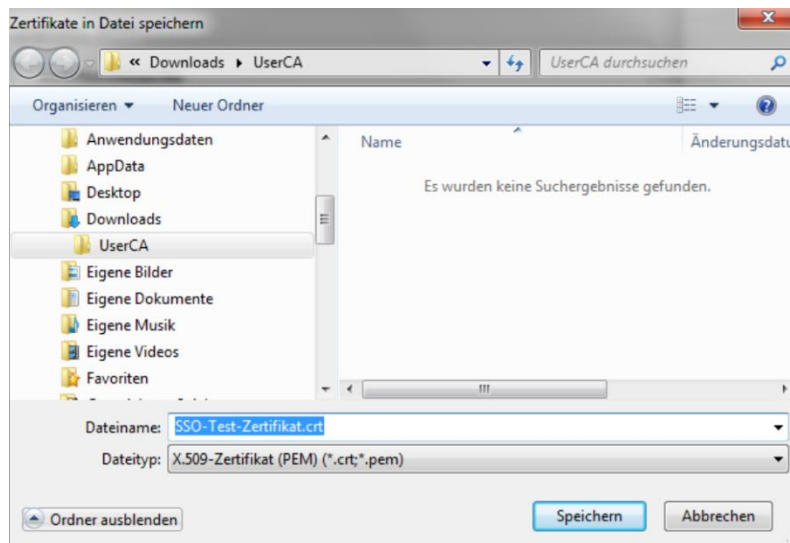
Zertifikate in Datei speichern

« Downloads ▸ UserCA

UserCA durchsuchen

Organisieren ▾ Neuer Ordner

Anwendungsdaten
AppData
Desktop
Downloads
UserCA
Eigene Bilder
Eigene Dokumente
Eigene Musik
Eigene Videos
Favoriten

Name
Änderungsdatu

Es wurden keine Suchergebnisse gefunden.

Dateiname: SSO-Test-Zertifikat.crt

Dateityp: X.509-Zertifikat (PEM) (*.crt;*.pem)

Ordner ausblenden

Speichern
Abbrechen